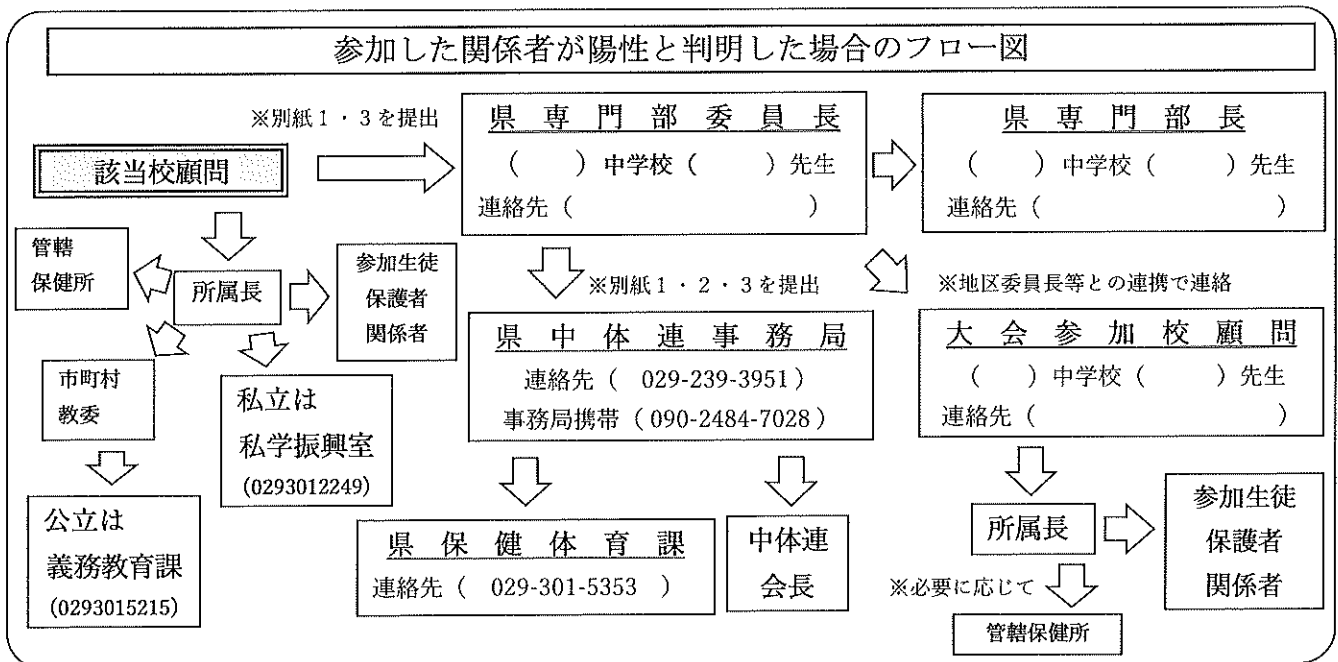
参加した関係者が陽性と判明した場合のフロー図

該当校顧問

※別紙１・３を提出

県専門部委員長
（　　）中学校（　　）先生
連絡先（　　　　　　）

県専門部長
（　　）中学校（　　）先生
連絡先（　　　　　　）

管轄保健所

所属長

参加生徒
保護者
関係者

※別紙１・２・３を提出

※地区委員長等との連携で連絡

県中体連事務局
連絡先（ 029-239-3951）
事務局携帯（090-2484-7028）

大会参加校顧問
（　　）中学校（　　）先生
連絡先（　　　　　　）

市町村教委

私立は
私学振興室
(0293012249)

公立は
義務教育課
(0293015215)

県保健体育課
連絡先（ 029-301-5353 ）

中体連会長

所属長

参加生徒
保護者
関係者

※必要に応じて

管轄保健所